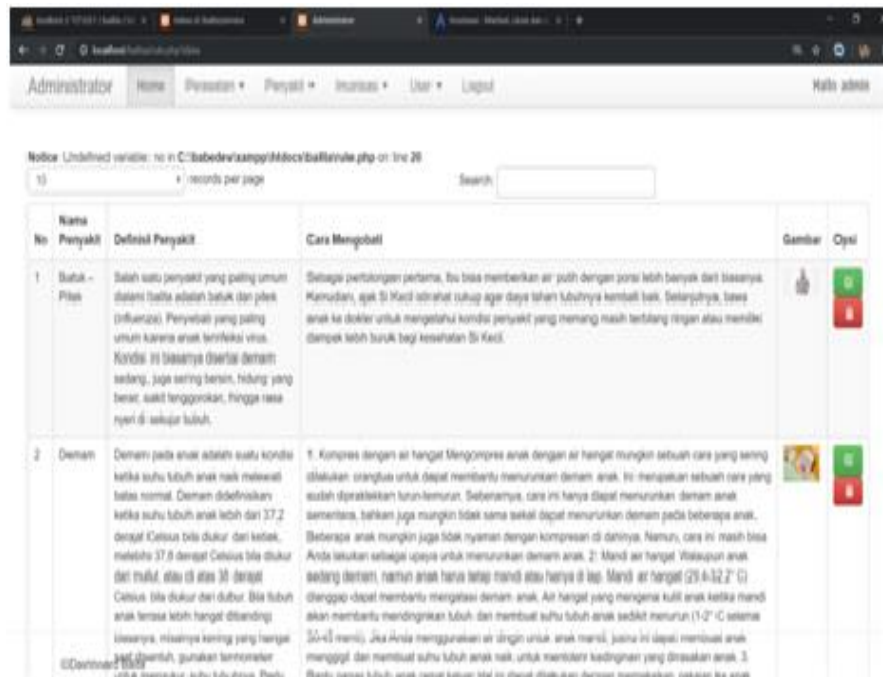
Administrator Home Penawaran ▾ Penyakit ▾ Imunisasi ▾ User ▾ Logout Hallo admin

Notice: Undefined variable: no in C:\babedev\xampp\htdocs\balita\rule.php on line 20

10 ▾ records per page Search:

| No | Nama Penyakit | Definisi Penyakit | Cara Mengobati | Gambar | Opsi |
|---|---|---|---|---|---|
| 1 | Batuk - Pilek | Salah satu penyakit yang paling umum dialami balita adalah batuk dan pilek (influenza). Penyebab yang paling umum karena anak terinfeksi virus. Kondisi ini biasanya disertai demam sedang, juga sering bersin, hidung yang besar, sakit tenggorokan, hingga rasa nyeri di seluruh tubuh. | Sebagai pertolongan pertama, Ibu bisa memberikan air putih dengan porsi lebih banyak dari biasanya. Kemudian, ajak Si Kecil istirahat cukup agar daya tahan tubuhnya kembali baik. Selanjutnya, bawa anak ke dokter untuk mengetahui kondisi penyakit yang memang masih terbilang ringan atau memiliki dampak lebih buruk bagi kesehatan Si Kecil. | | |
| 2 | Demam | Demam pada anak adalah suatu kondisi ketika suhu tubuh anak naik melewati batas normal. Demam didefinisikan ketika suhu tubuh anak lebih dari 37,2 derajat Celsius bila diukur dari ketiak, melebihi 37,8 derajat Celsius bila diukur dari mulut, atau di atas 38 derajat Celsius bila diukur dari dubur. Bila tubuh anak terasa lebih hangat dibanding biasanya, misalnya kening yang hangat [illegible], gunakan termometer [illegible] | 1. Kompres dengan air hangat Mengompres anak dengan air hangat mungkin sebuah cara yang sering dilakukan orangtua untuk dapat membantu menurunkan demam anak. Ini merupakan sebuah cara yang sudah dipraktekkan turun-temurun. Sebenarnya, cara ini hanya dapat menurunkan demam anak sementara, bahkan juga mungkin tidak sama sekali dapat menurunkan demam pada beberapa anak. Beberapa anak mungkin juga tidak nyaman dengan kompresan di dahinya. Namun, cara ini masih bisa Anda lakukan sebagai upaya untuk menurunkan demam anak. 2. Mandi air hangat Walaupun anak sedang demam, namun anak harus tetap mandi atau hanya di lap. Mandi air hangat (29,4-32,2° C) dianggap dapat membantu mengatasi demam anak. Air hangat yang mengenai kulit anak ketika mandi akan membantu mendinginkan tubuh dan membuat suhu tubuh anak sedikit menurun (1-2° C selama 30-45 menit). Jika Anda menggunakan air dingin untuk anak mandi, justru ini dapat membuat anak menggigil dan membuat suhu tubuh anak naik, untuk memberi kedinginan yang dirasakan anak. 3. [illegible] | | |

©Danmnard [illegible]